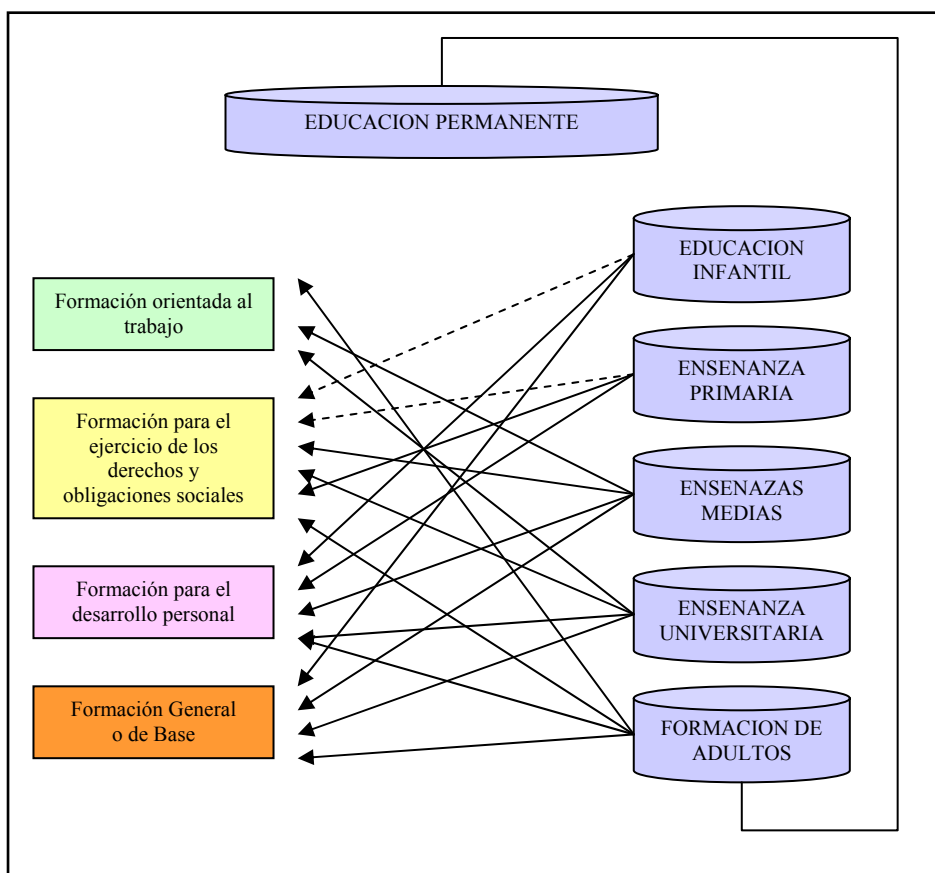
EDUCACION PERMANENTE

Formación orientada al trabajo

Formación para el ejercicio de los derechos y obligaciones sociales

Formación para el desarrollo personal

Formación General o de Base

EDUCACION INFANTIL

ENSENANZA PRIMARIA

ENSENAZAS MEDIAS

ENSENANZA UNIVERSITARIA

FORMACION DE ADULTOS